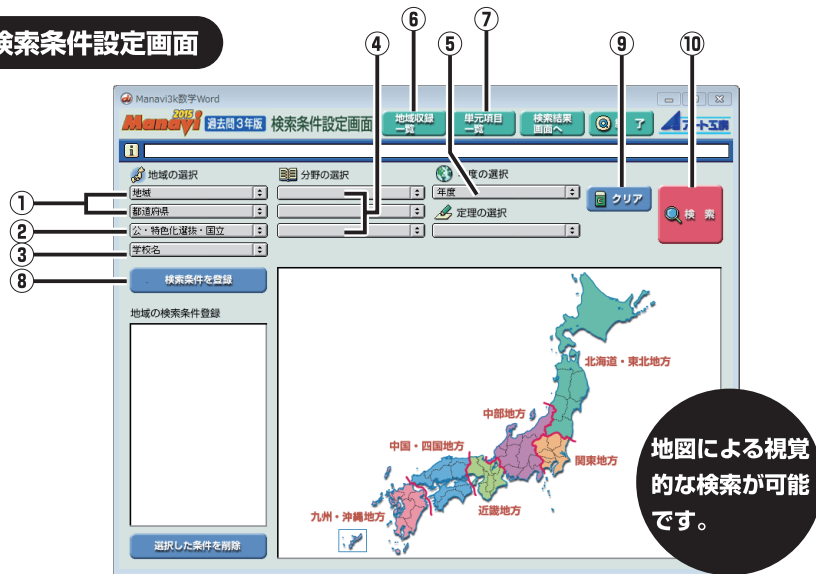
検索条件設定画面

⑥ ⑦ ④ ⑤ ⑨ ⑩

Manavi3k数学Word

Manavi 2015 過去問3年版 検索条件設定画面 地域収録一覧 単元項目一覧 検索結果画面へ ? 了

i

地域の選択
地域
都道府県
公・特色化選抜・国立
学校名

分野の選択

年度の選択
年度

定理の選択

クリア

検索

① ② ③ ⑧

検索条件を登録

地域の検索条件登録

選択した条件を削除

北海道・東北地方
中部地方
中国・四国地方
関東地方
近畿地方
九州・沖縄地方

地図による視覚的な検索が可能です。